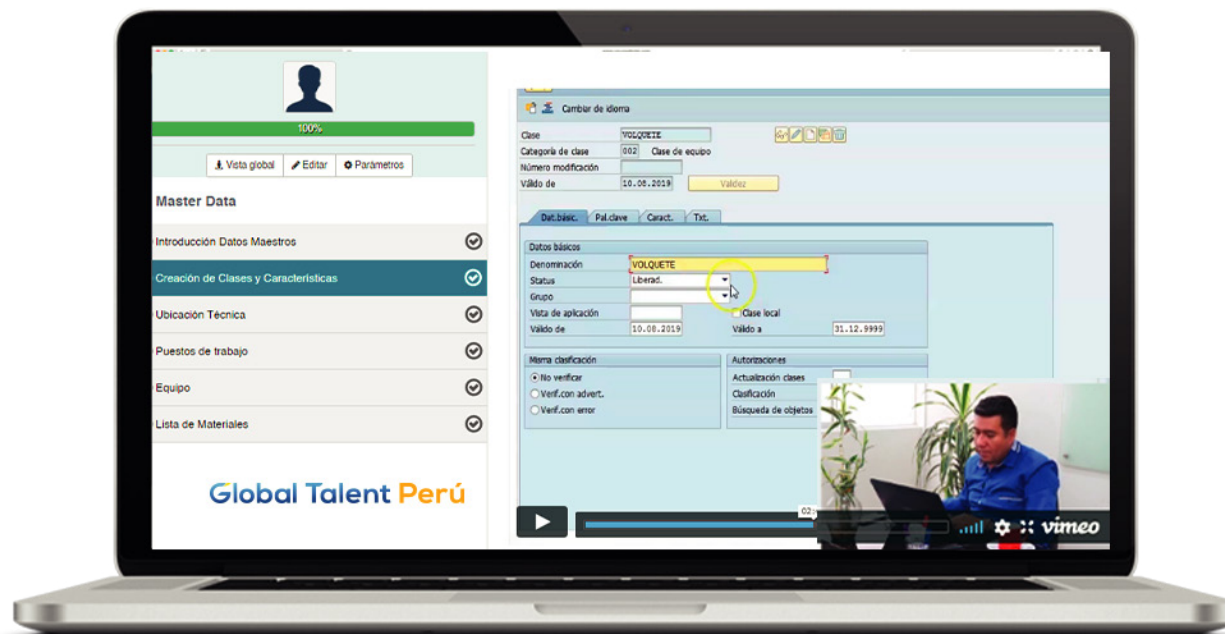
100%

Vista global | Editar | Parámetros

Master Data

Introducción Datos Maestros

Creación de Clases y Características

Ubicación Técnica

Puestos de trabajo

Equipo

Lista de Materiales

Global Talent Perú

Cambiar de idioma

Clase VOLQUETE
Categoría de clase 002 Clase de equipo
Número modificación
Válido de 10.08.2019 Validez

Dat.básic. | Pal.clave | Caract. | Txt.

Datos básicos
Denominación VOLQUETE
Status Liberad.
Grupo
Vista de aplicación
Clase local
Válido de 10.08.2019 Válido a 31.12.9999

Misma clasificación
No verificar
Verif.con advert.
Verif.con error

Autorizaciones
Actualización clases
Clasificación
Búsqueda de objetos

02:
vimeo